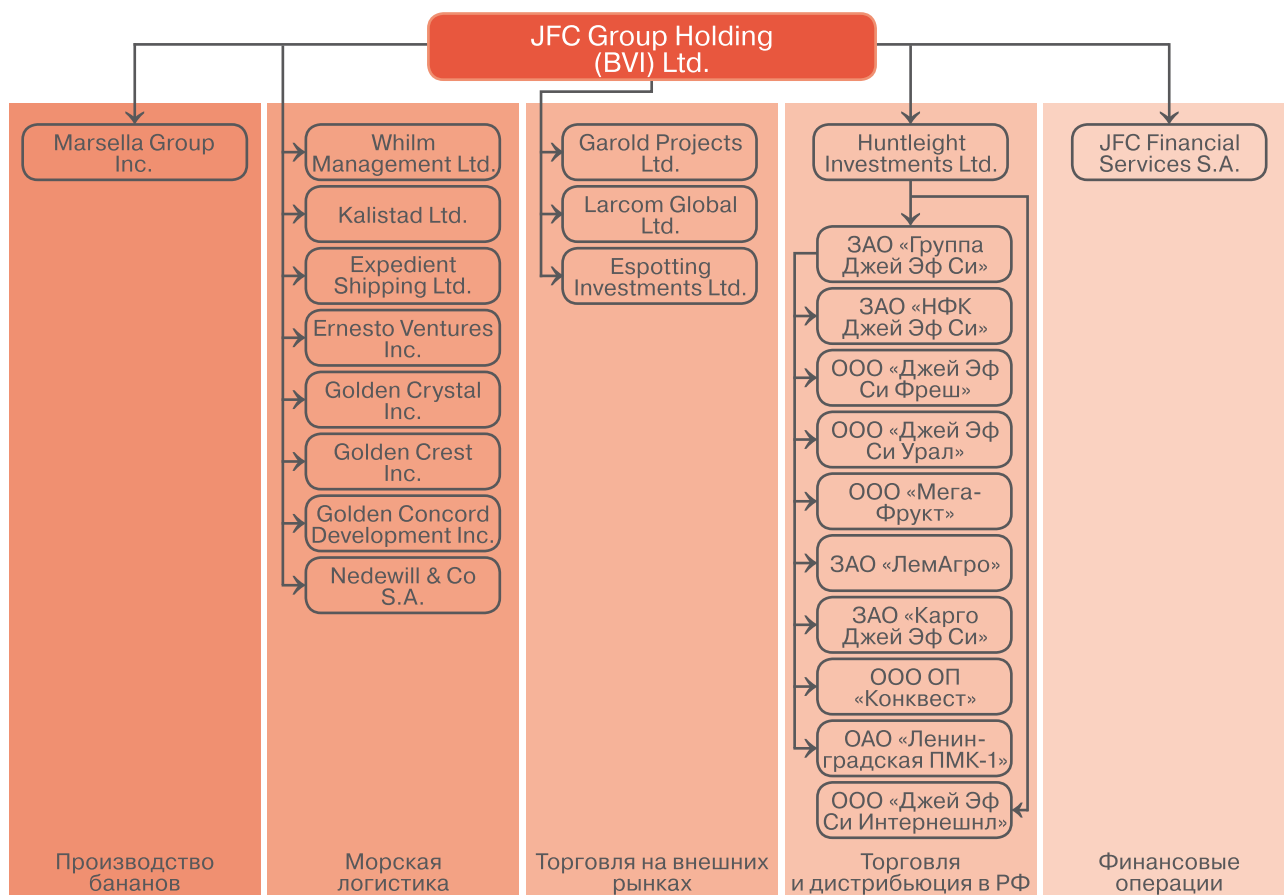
JFC Group Holding (BVI) Ltd.

Marsella Group Inc.

Производство бананов

Whilm Management Ltd.

Kalistad Ltd.

Expedient Shipping Ltd.

Ernesto Ventures Inc.

Golden Crystal Inc.

Golden Crest Inc.

Golden Concord Development Inc.

Nedewill & Co S.A.

Морская логистика

Garold Projects Ltd.

Larcom Global Ltd.

Espotting Investments Ltd.

Торговля на внешних рынках

Huntleight Investments Ltd.

ЗАО «Группа Джей Эф Си»

ЗАО «НФК Джей Эф Си»

ООО «Джей Эф Си Фреш»

ООО «Джей Эф Си Урал»

ООО «Мега-Фрукт»

ЗАО «ЛемАгро»

ЗАО «Карго Джей Эф Си»

ООО ОП «Конквест»

ОАО «Ленинградская ПМК-1»

ООО «Джей Эф Си Интернешнл»

Торговля и дистрибьюция в РФ

JFC Financial Services S.A.

Финансовые операции